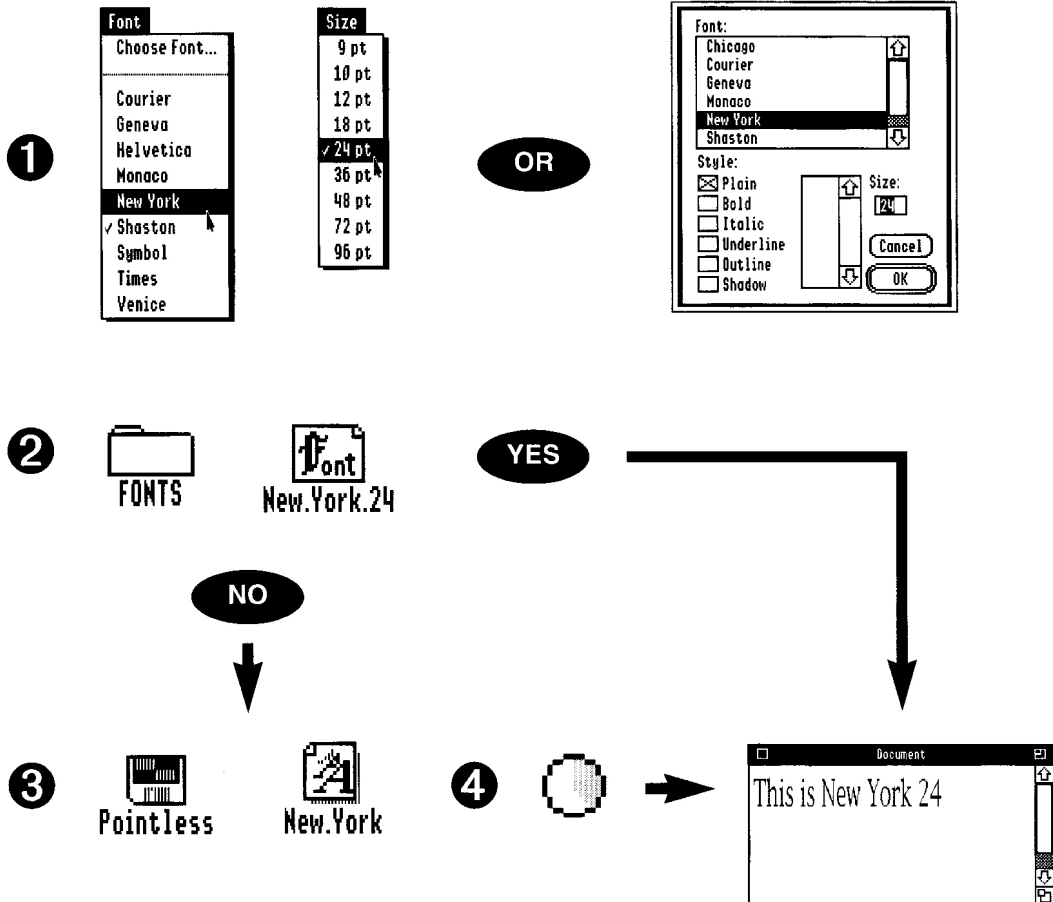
1

Font
Choose Font...
Courier
Geneva
Helvetica
Monaco
New York
✓Shaston
Symbol
Times
Venice

Size
9 pt
10 pt
12 pt
18 pt
✓24 pt
36 pt
48 pt
72 pt
96 pt

OR

Font:
Chicago
Courier
Geneva
Monaco
New York
Shaston
Style:
Plain
Bold
Italic
Underline
Outline
Shadow
Size:
24
Cancel
OK

2

FONTS

Font
New.York.24

YES

NO

3

Pointless

New.York

4

Document
This is New York 24